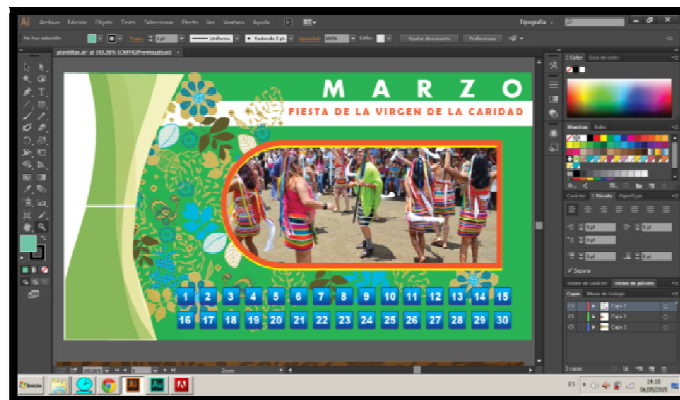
Ai Archivo Edición Objeto Texto Seleccionar Efecto Ver Ventana Ayuda

Tipografía

No hay selección

Trazo

Uniforme

Redondo 5 pt

Opacidad 100%

Estilo

Ajustar documento

Preferencias

calendario.ai* al 102,36% (CMYK/Previsualizar)

M A R Z O

FIESTA DE LA VIRGEN DE LA CARIDAD

1 2 3 4 5 6 7 8 9 10 11 12 13 14 15

16 17 18 19 20 21 22 23 24 25 26 27 28 29 30

Color Guía de color

Muestras Pinceles

Carácter Párrafo OpenType

Capas Mesas de trabajo

Capa 3

Capa 2

Capa 1

3 capas

Inicio

Ai

19:10
06/05/2015